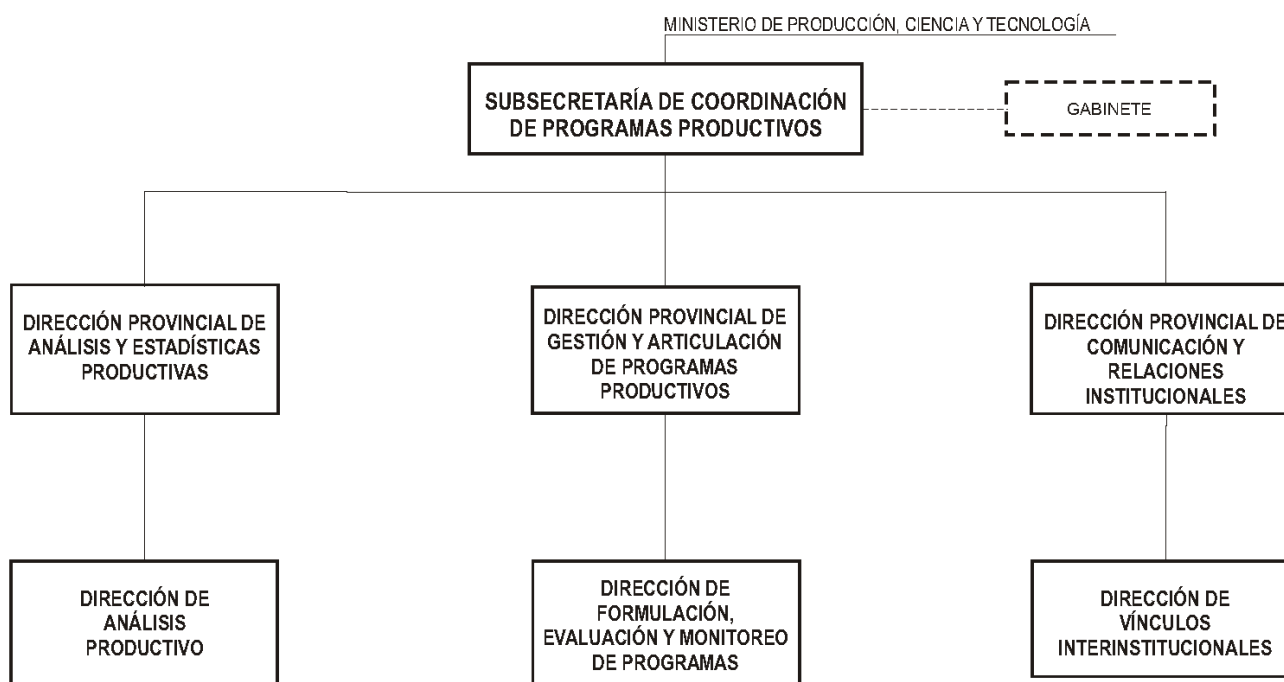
MINISTERIO DE PRODUCCIÓN, CIENCIA Y TECNOLOGÍA

SUBSECRETARÍA DE COORDINACIÓN DE PROGRAMAS PRODUCTIVOS

GABINETE

DIRECCIÓN PROVINCIAL DE ANÁLISIS Y ESTADÍSTICAS PRODUCTIVAS

DIRECCIÓN PROVINCIAL DE GESTIÓN Y ARTICULACIÓN DE PROGRAMAS PRODUCTIVOS

DIRECCIÓN PROVINCIAL DE COMUNICACIÓN Y RELACIONES INSTITUCIONALES

DIRECCIÓN DE ANÁLISIS PRODUCTIVO

DIRECCIÓN DE FORMULACIÓN, EVALUACIÓN Y MONITOREO DE PROGRAMAS

DIRECCIÓN DE VÍNCULOS INTERINSTITUCIONALES